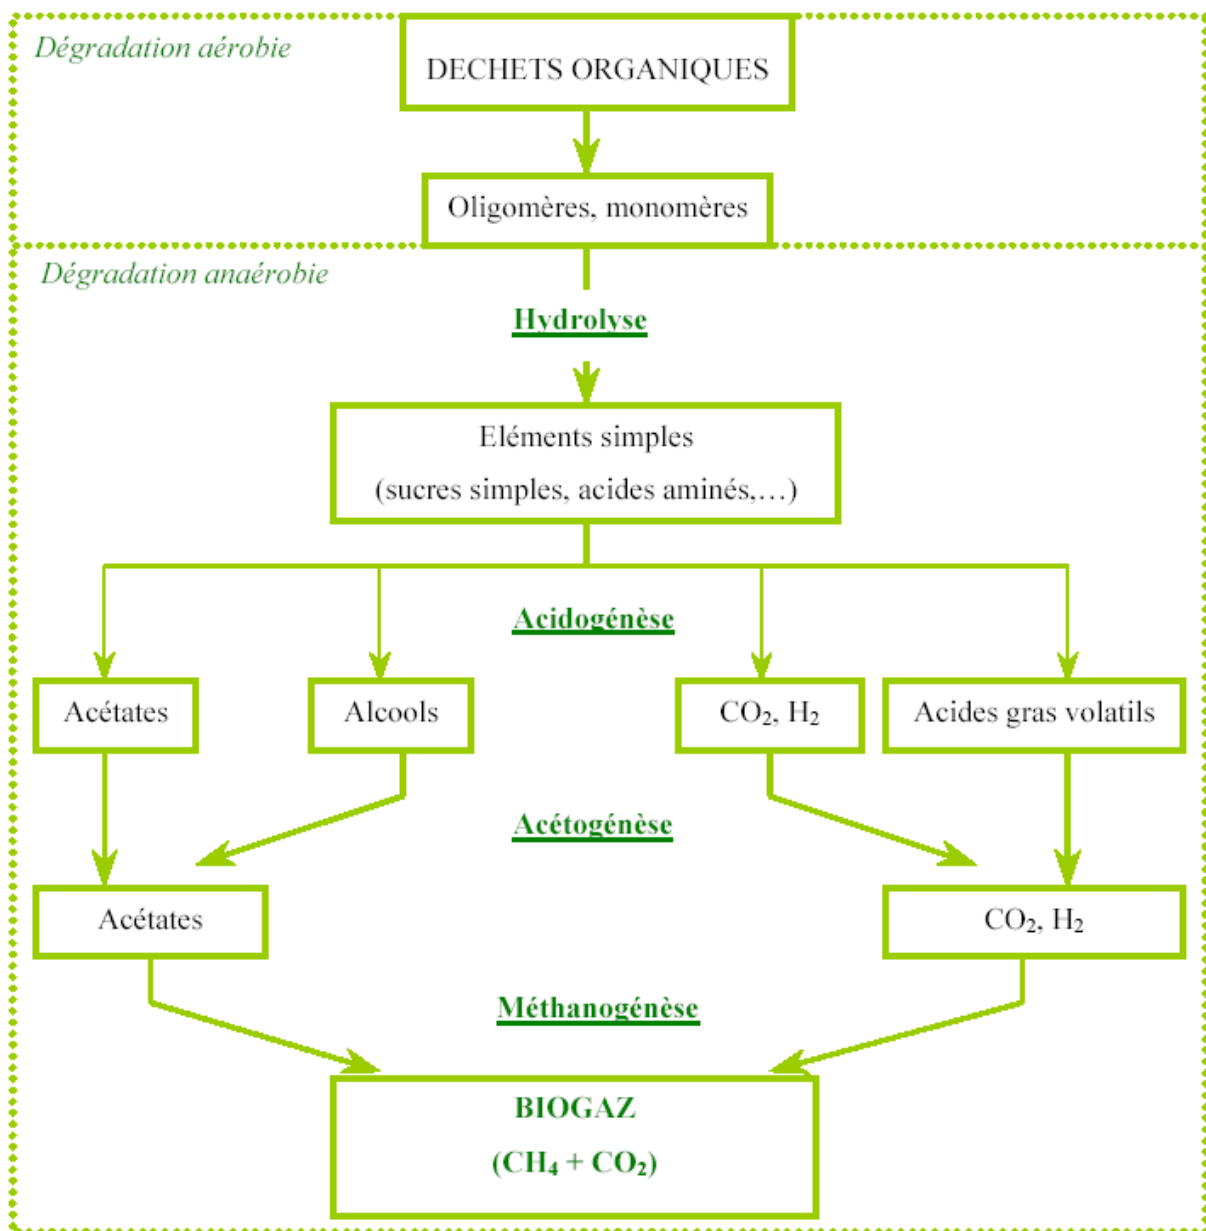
Dégradation aérobie

DECHETS ORGANIQUES

Oligomères, monomères

Dégradation anaérobie

Hydrolyse

Eléments simples
(sucres simples, acides aminés,…)

Acidogénèse

Acétates

Alcools

$CO_2$, $H_2$

Acides gras volatils

Acétogénèse

Acétates

$CO_2$, $H_2$

Méthanogénèse

BIOGAZ
($CH_4 + CO_2$)